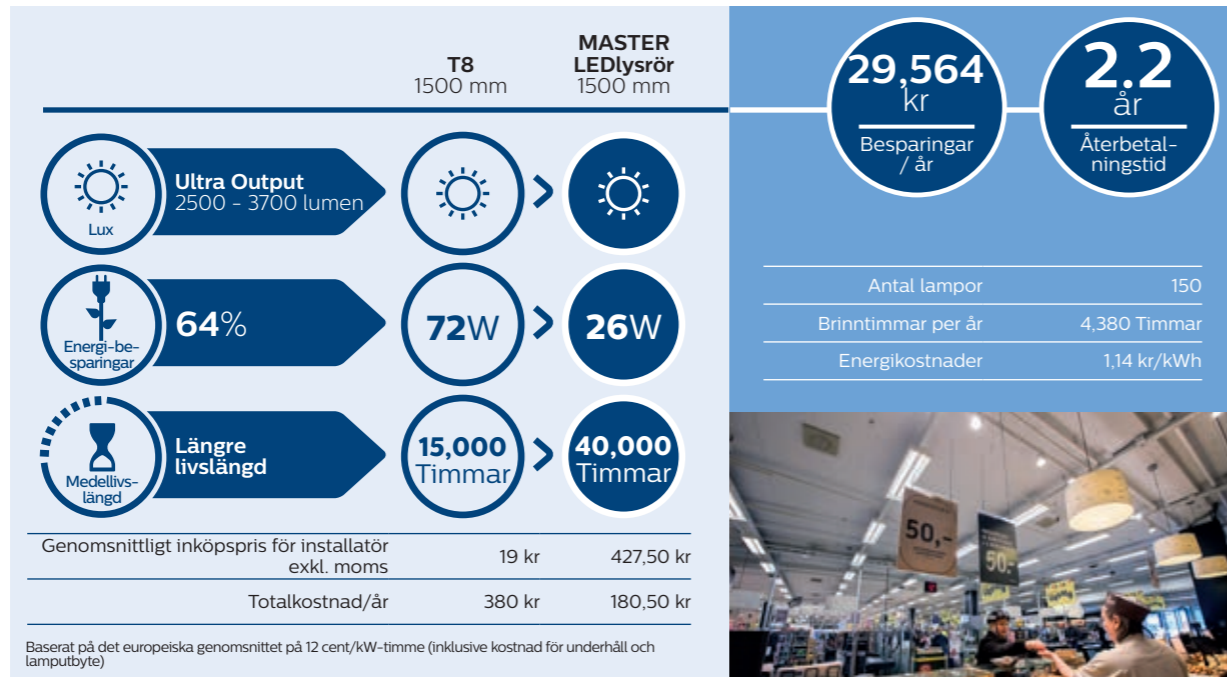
T8
1500 mm

MASTER
LEDlysrör
1500 mm

Lux

Ultra Output
2500 - 3700 lumen

Energi-besparingar

64%

72W

26W

Medellivslängd

Längre livslängd

15,000 Timmar

40,000 Timmar

| | | |
|---|---|---|
| Genomsnittligt inköpspris för installatör exkl. moms | 19 kr | 427,50 kr |
| Totalkostnad/år | 380 kr | 180,50 kr |

Baserat på det europeiska genomsnittet på 12 cent/kW-timme (inklusive kostnad för underhåll och lamputbyte)

29,564 kr
Besparingar / år

2.2 år
Återbetalningstid

| | |
|---|---|
| Antal lampor | 150 |
| Brinntimmar per år | 4,380 Timmar |
| Energikostnader | 1,14 kr/kWh |

50,-
50,-